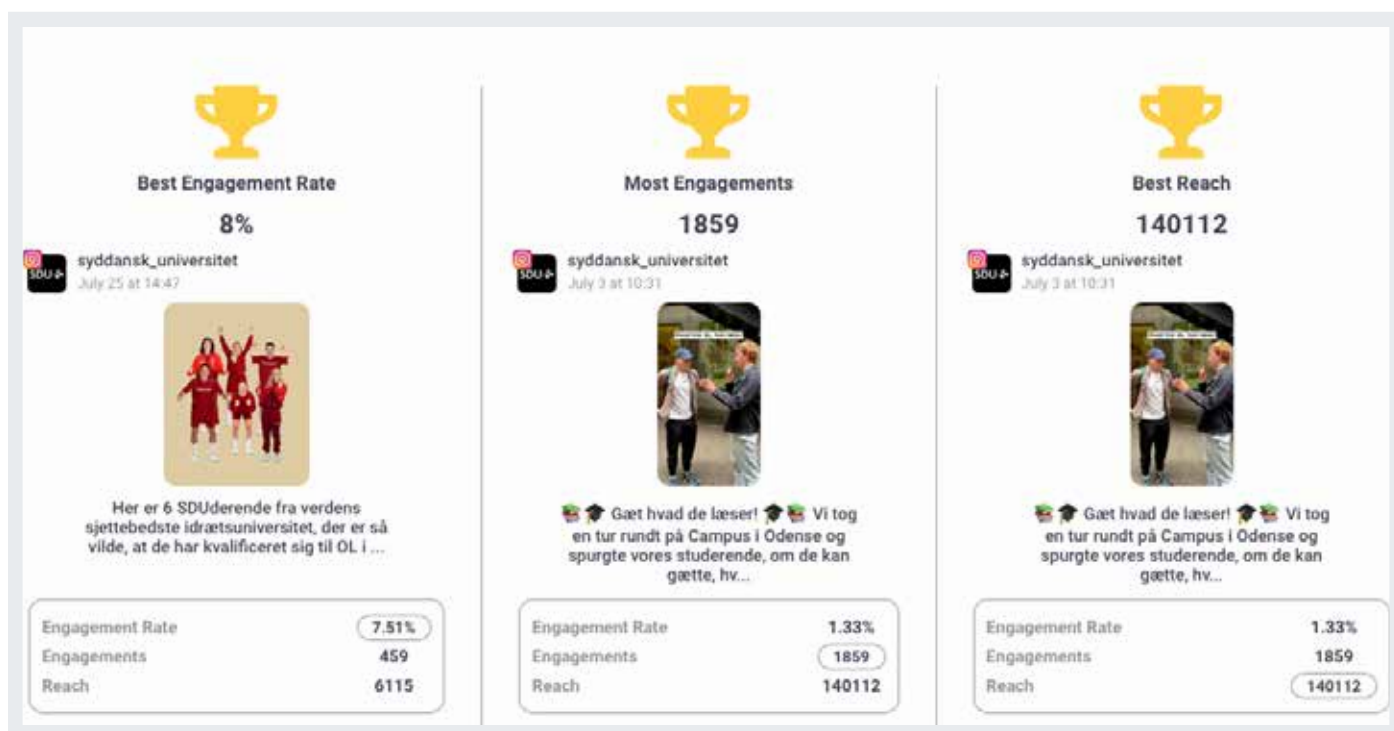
Best Engagement Rate

8%

syddansk_universitet
July 25 at 14:47

Her er 6 SDUderende fra verdens sjettebedste idrætsuniversitet, der er så vilde, at de har kvalificeret sig til OL i ...

| | |
|---|---|
| Engagement Rate | 7.51% |
| Engagements | 459 |
| Reach | 6115 |

Most Engagements

1859

syddansk_universitet
July 3 at 10:31

Gæt hvad de læser! Vi tog en tur rundt på Campus i Odense og spurgte vores studerende, om de kan gætte, hv...

| | |
|---|---|
| Engagement Rate | 1.33% |
| Engagements | 1859 |
| Reach | 140112 |

Best Reach

140112

syddansk_universitet
July 3 at 10:31

Gæt hvad de læser! Vi tog en tur rundt på Campus i Odense og spurgte vores studerende, om de kan gætte, hv...

| | |
|---|---|
| Engagement Rate | 1.33% |
| Engagements | 1859 |
| Reach | 140112 |